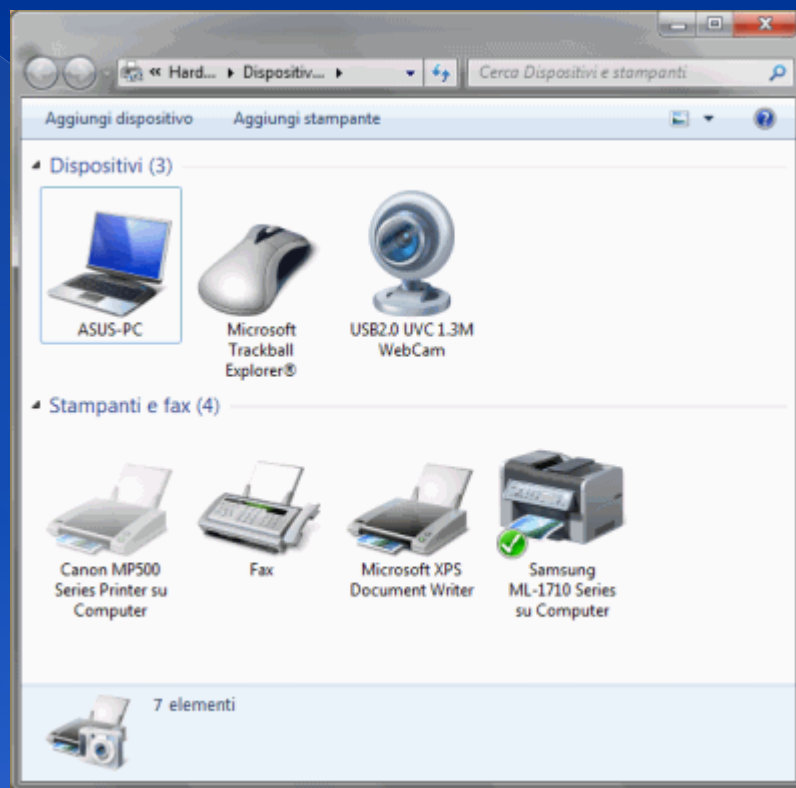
« Hard... ▸ Dispositiv... ▸

Cerca Dispositivi e stampanti

Aggiungi dispositivo

Aggiungi stampante

Dispositivi (3)

ASUS-PC

Microsoft Trackball Explorer®

USB2.0 UVC 1.3M WebCam

Stampanti e fax (4)

Canon MP500 Series Printer su Computer

Fax

Microsoft XPS Document Writer

Samsung ML-1710 Series su Computer

7 elementi